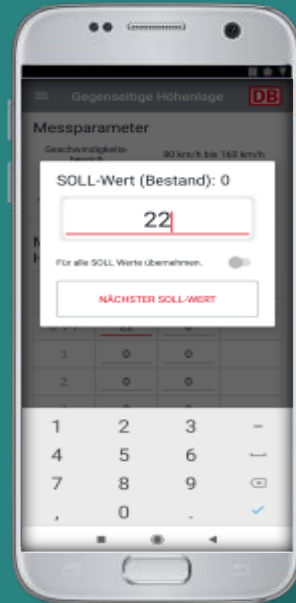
Gegenseitige Höhenlage
DB

Messparameter

Geschwindigkeitsbereich
80 km/h bis 160 km/h

SOLL-Wert (Bestand): 0

22

Für alle SOLL Werte übernehmen.

NÄCHSTER SOLL-WERT

22
3 0 0
2 0 0

1 2 3 -
4 5 6
7 8 9
, 0 .